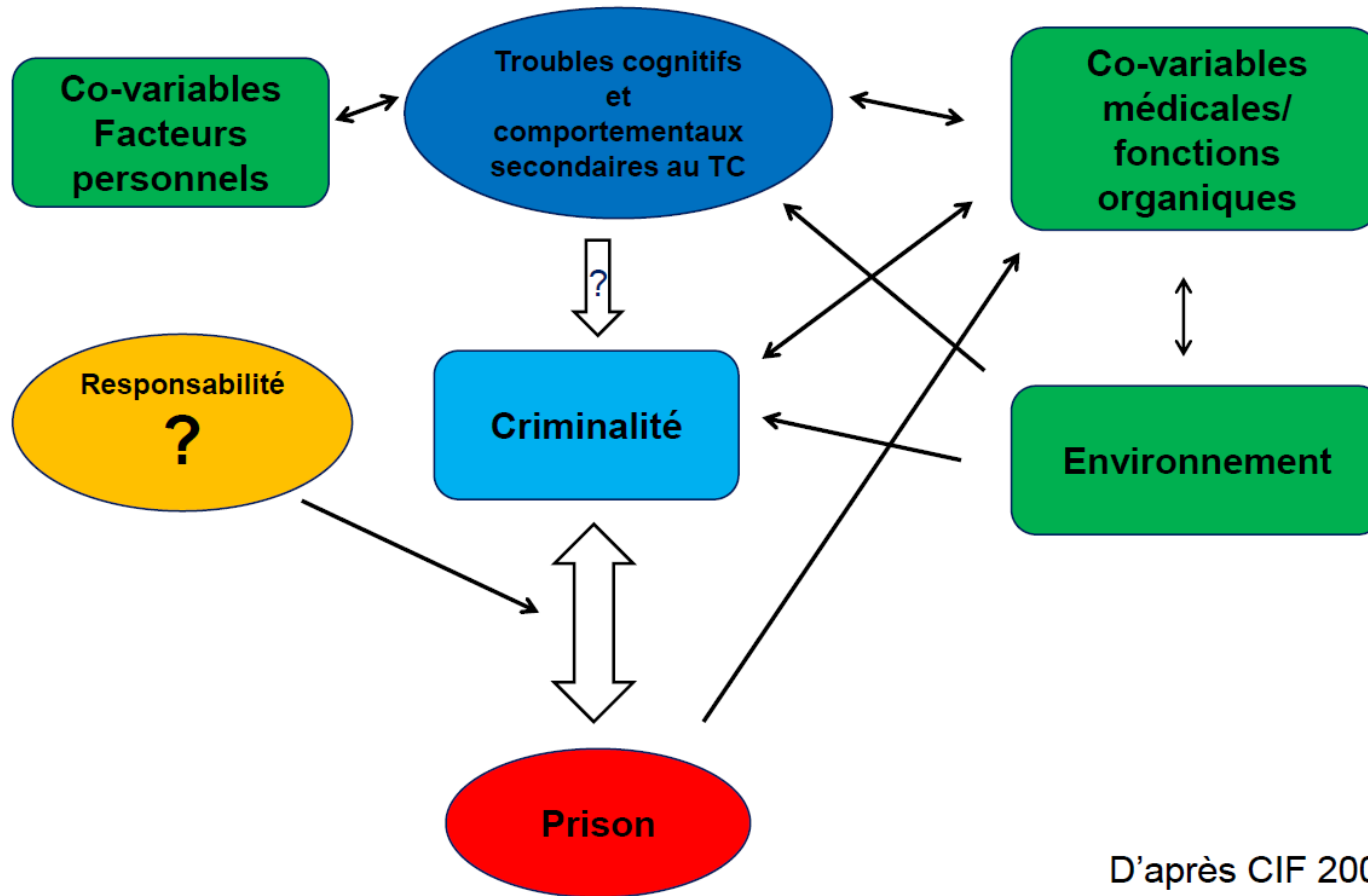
Co-variables Facteurs personnels

Troubles cognitifs et comportementaux secondaires au TC

Co-variables médicales/ fonctions organiques

?

Responsabilité ?

Criminalité

Environnement

Prison

D'après CIF 20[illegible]